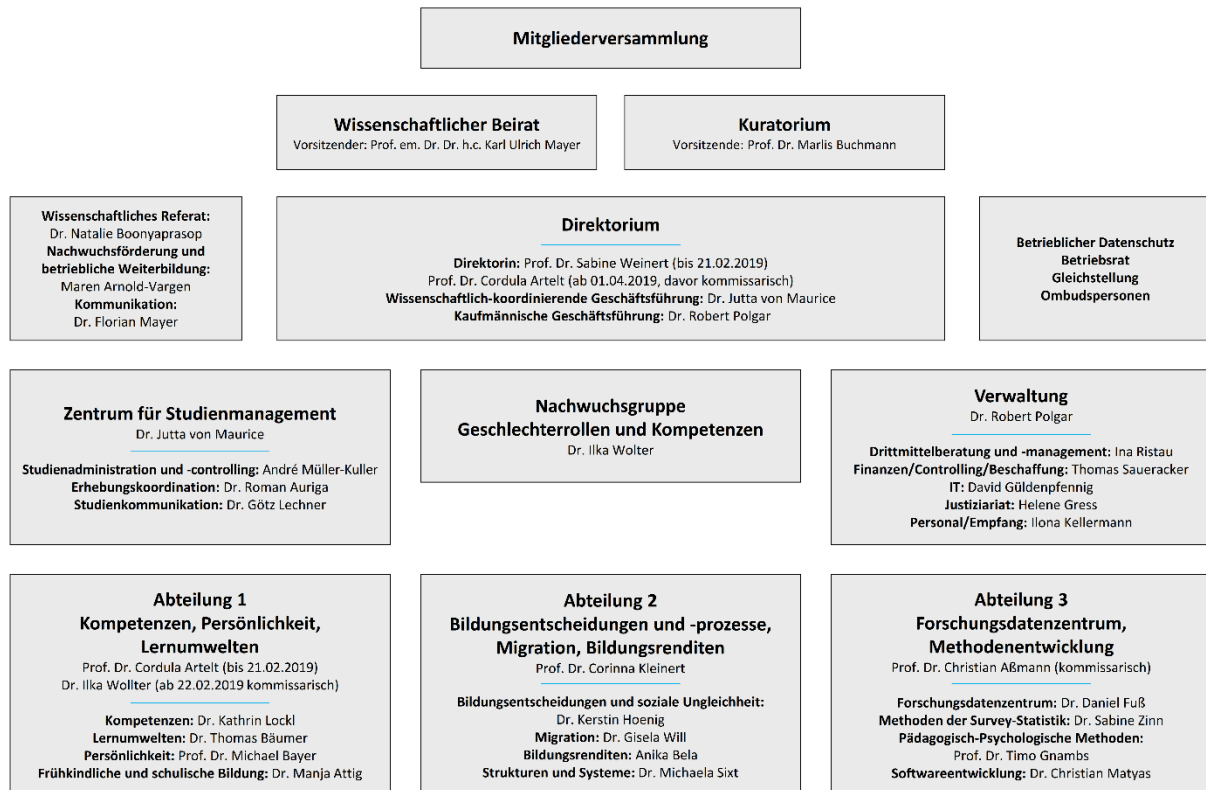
Mitgliederversammlung

Wissenschaftlicher Beirat
Vorsitzender: Prof. em. Dr. Dr. h.c. Karl Ulrich Mayer

Kuratorium
Vorsitzende: Prof. Dr. Marlis Buchmann

Wissenschaftliches Referat:
Dr. Natalie Boonyaprasop
Nachwuchsförderung und betriebliche Weiterbildung:
Maren Arnold-Vargen
Kommunikation:
Dr. Florian Mayer

Direktorium
Direktorin: Prof. Dr. Sabine Weinert (bis 21.02.2019)
Prof. Dr. Cordula Artelt (ab 01.04.2019, davor kommissarisch)
Wissenschaftlich-koordinierende Geschäftsführung: Dr. Jutta von Maurice
Kaufmännische Geschäftsführung: Dr. Robert Polgar

Betrieblicher Datenschutz
Betriebsrat
Gleichstellung
Ombudspersonen

Zentrum für Studienmanagement
Dr. Jutta von Maurice
Studienadministration und -controlling: André Müller-Kuller
Erhebungskoordination: Dr. Roman Auriga
Studienkommunikation: Dr. Götz Lechner

Nachwuchsgruppe
Geschlechterrollen und Kompetenzen
Dr. Ilka Wolter

Verwaltung
Dr. Robert Polgar
Drittmittelberatung und -management: Ina Ristau
Finanzen/Controlling/Beschaffung: Thomas Saueracker
IT: David Güldenpfennig
Justiziariat: Helene Gress
Personal/Empfang: Ilona Kellermann

Abteilung 1
Kompetenzen, Persönlichkeit, Lernumwelten
Prof. Dr. Cordula Artelt (bis 21.02.2019)
Dr. Ilka Wollter (ab 22.02.2019 kommissarisch)
Kompetenzen: Dr. Kathrin Lockl
Lernumwelten: Dr. Thomas Bäumer
Persönlichkeit: Prof. Dr. Michael Bayer
Frühkindliche und schulische Bildung: Dr. Manja Attig

Abteilung 2
Bildungsentscheidungen und -prozesse, Migration, Bildungsrenditen
Prof. Dr. Corinna Kleinert
Bildungsentscheidungen und soziale Ungleichheit:
Dr. Kerstin Hoenig
Migration: Dr. Gisela Will
Bildungsrenditen: Anika Bela
Strukturen und Systeme: Dr. Michaela Sixt

Abteilung 3
Forschungsdatenzentrum, Methodenentwicklung
Prof. Dr. Christian Aßmann (kommissarisch)
Forschungsdatenzentrum: Dr. Daniel Fuß
Methoden der Survey-Statistik: Dr. Sabine Zinn
Pädagogisch-Psychologische Methoden:
Prof. Dr. Timo Gnambs
Softwareentwicklung: Dr. Christian Matyas